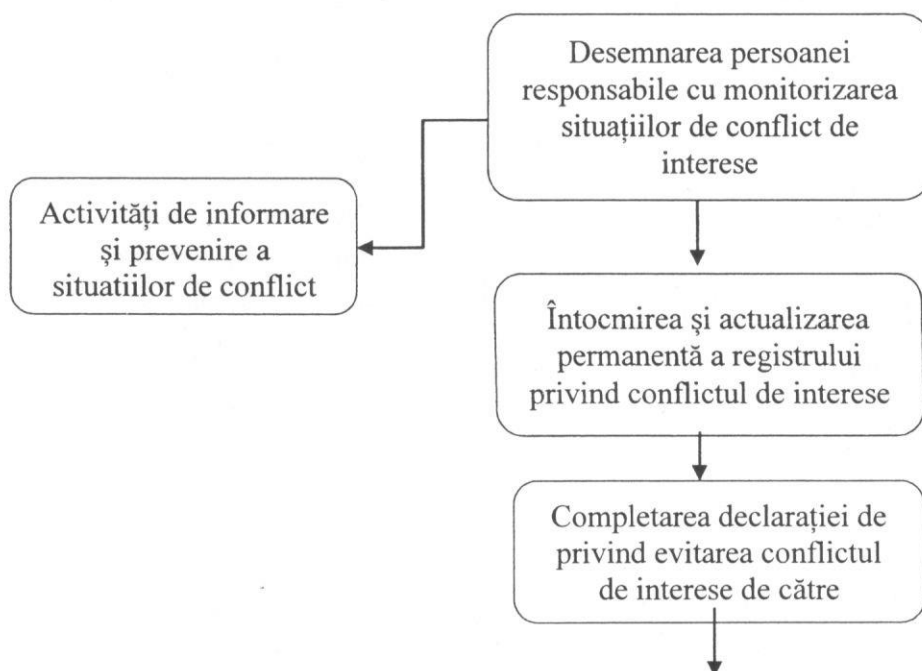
Desemnarea persoanei responsabile cu monitorizarea situațiilor de conflict de interese

Activități de informare și prevenire a situatiilor de conflict

Întocmirea și actualizarea permanentă a registrului privind conflictul de interese

Completarea declarației de privind evitarea conflictul de interese de către